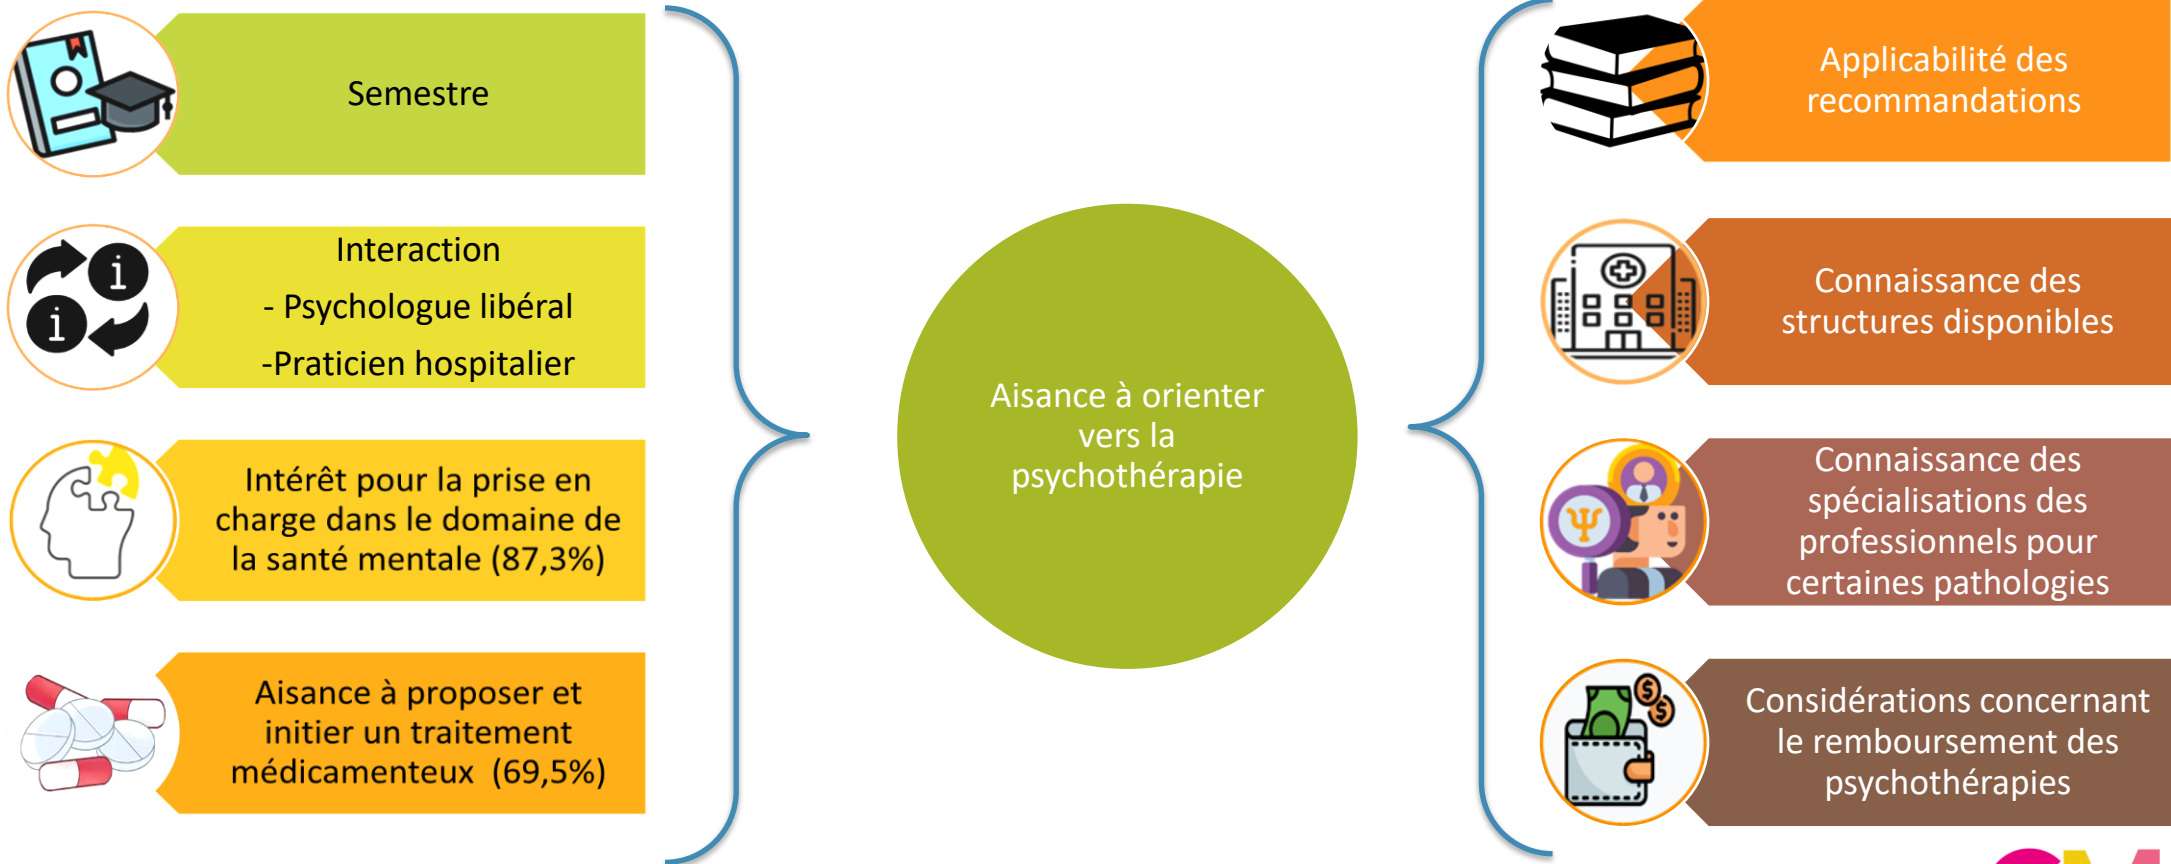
Semestre

Interaction
- Psychologue libéral
-Praticien hospitalier

Intérêt pour la prise en charge dans le domaine de la santé mentale (87,3%)

Aisance à proposer et initier un traitement médicamenteux (69,5%)

Aisance à orienter vers la psychothérapie

Applicabilité des recommandations

Connaissance des structures disponibles

Connaissance des spécialisations des professionnels pour certaines pathologies

Considérations concernant le remboursement des psychothérapies